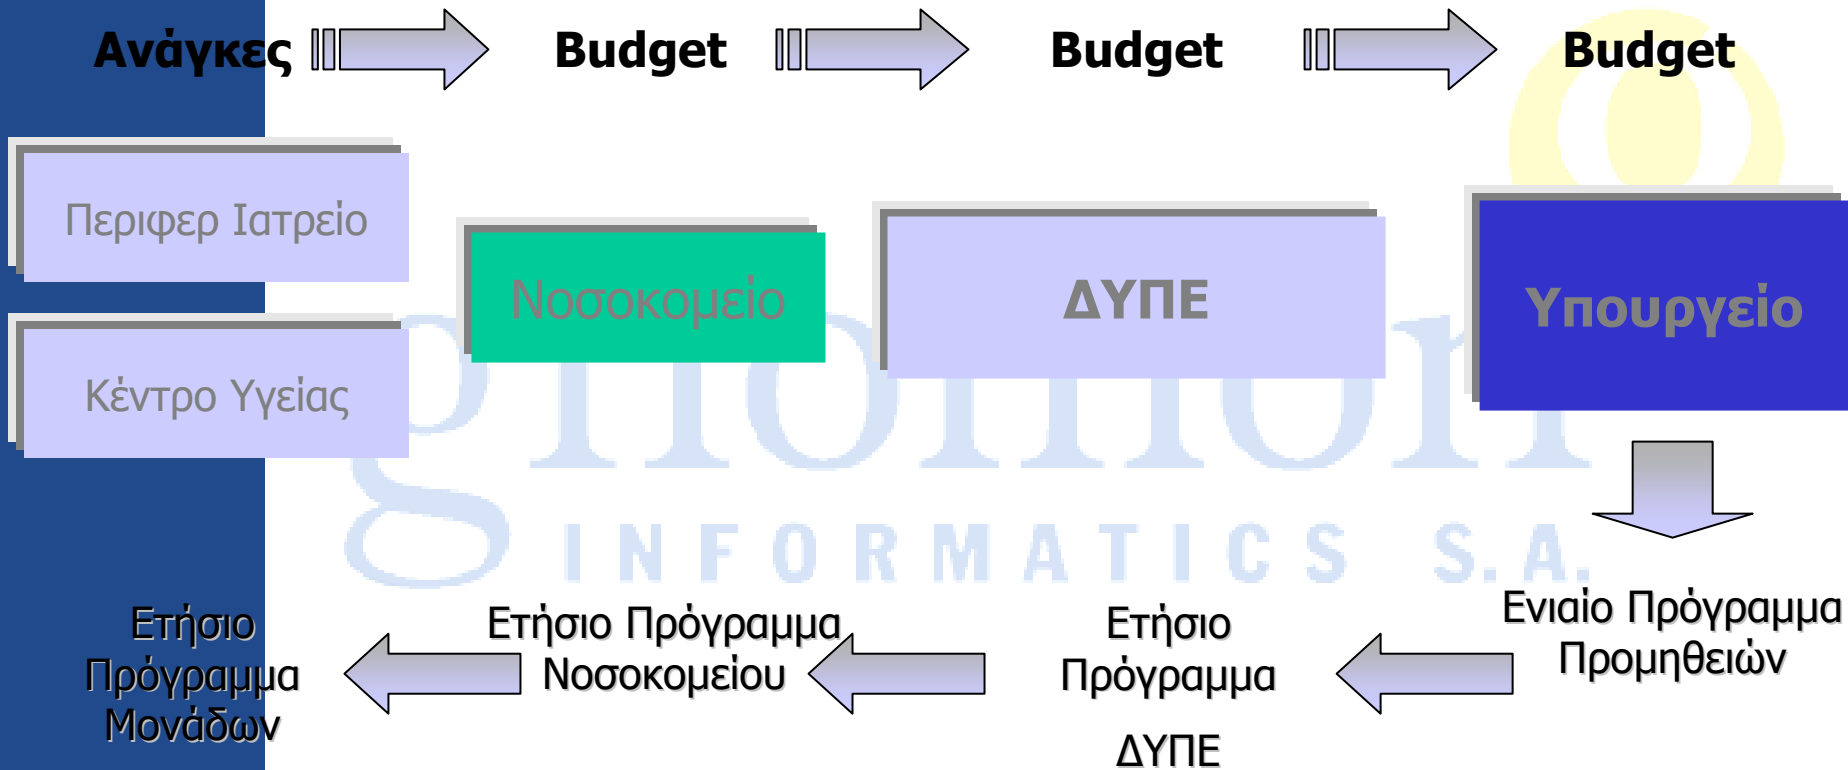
Ανάγκες Budget Budget Budget

Περιφερ Ιατρείο

Κέντρο Υγείας

Νοσοκομείο

ΔΥΠΕ

Υπουργείο

gnomon
INFORMATICS S.A.

Ετήσιο Πρόγραμμα Μονάδων

Ετήσιο Πρόγραμμα Νοσοκομείου

Ετήσιο Πρόγραμμα ΔΥΠΕ

Ενιαίο Πρόγραμμα Προμηθειών